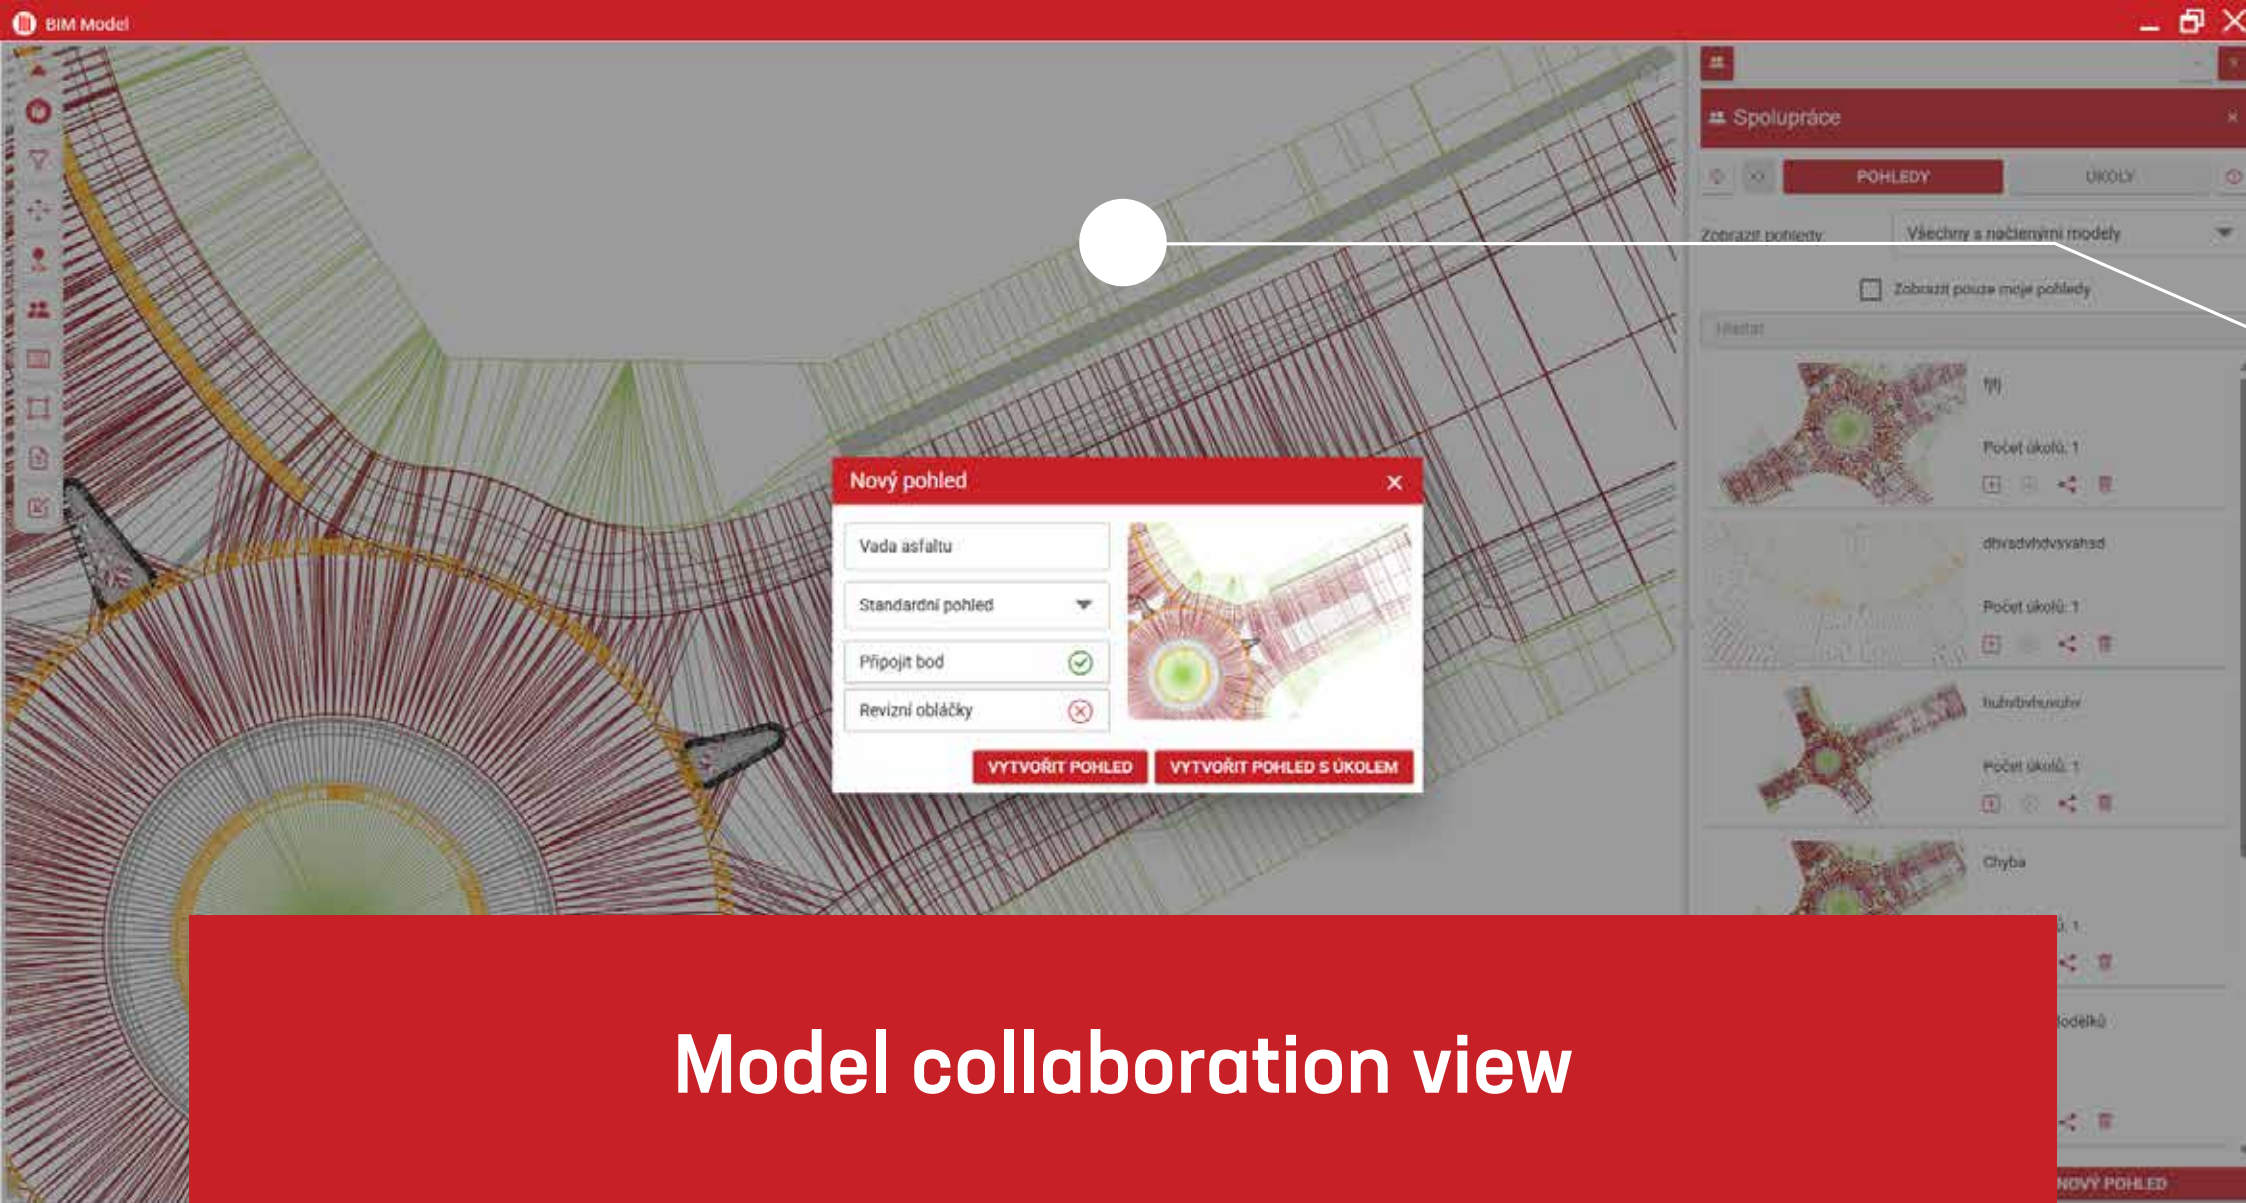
BIM Model

Spolupráce

POHLEDY

ÚKOLY

Zobrazit pohledy

Všechny s načtenými modely

Zobrazit pouze moje pohledy

Hledat

fjfj

Počet úkolů: 1

dhvsdvhdvsvahsd

Počet úkolů: 1

huhvbvhuvuhv

Počet úkolů: 1

Chyba

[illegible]ů: 1

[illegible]odelků

NOVÝ POHLED

Nový pohled

Vada asfaltu

Standardní pohled

Připojit bod

Revizní obláčky

VYTVOŘIT POHLED

VYTVOŘIT POHLED S ÚKOLEM

Model collaboration view